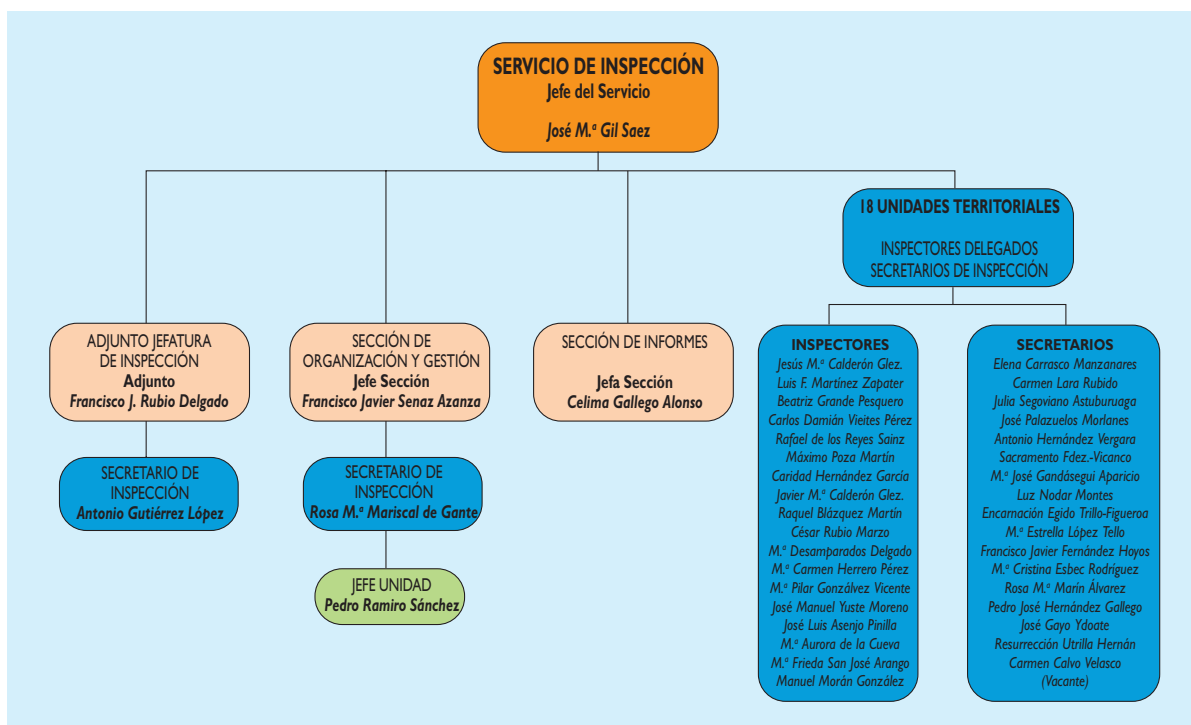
SERVICIO DE INSPECCIÓN
Jefe del Servicio
José M.ª Gil Saez

18 UNIDADES TERRITORIALES
INSPECTORES DELEGADOS
SECRETARIOS DE INSPECCIÓN

ADJUNTO JEFATURA DE INSPECCIÓN
Adjunto
Francisco J. Rubio Delgado

SECRETARIO DE INSPECCIÓN
Antonio Gutiérrez López

SECCIÓN DE ORGANIZACIÓN Y GESTIÓN
Jefe Sección
Francisco Javier Senaz Azanza

SECRETARIO DE INSPECCIÓN
Rosa M.ª Mariscal de Gante

JEFE UNIDAD
Pedro Ramiro Sánchez

SECCIÓN DE INFORMES
Jefa Sección
Celima Gallego Alonso

INSPECTORES
Jesús M.ª Calderón Glez.
Luis F. Martínez Zapater
Beatriz Grande Pesquero
Carlos Damián Vieites Pérez
Rafael de los Reyes Sainz
Máximo Poza Martín
Caridad Hernández García
Javier M.ª Calderón Glez.
Raquel Blázquez Martín
César Rubio Marzo
M.ª Desamparados Delgado
M.ª Carmen Herrero Pérez
M.ª Pilar Gonzálvez Vicente
José Manuel Yuste Moreno
José Luis Asenjo Pinilla
M.ª Aurora de la Cueva
M.ª Frieda San José Arango
Manuel Morán González

SECRETARIOS
Elena Carrasco Manzanares
Carmen Lara Rubido
Julia Segoviano Astuburuaga
José Palazuelos Morlanes
Antonio Hernández Vergara
Sacramento Fdez.-Vicanco
M.ª José Gandásegui Aparicio
Luz Nodar Montes
Encarnación Egido Trillo-Figueroa
M.ª Estrella López Tello
Francisco Javier Fernández Hoyos
M.ª Cristina Esbec Rodríguez
Rosa M.ª Marín Álvarez
Pedro José Hernández Gallego
José Gayo Ydoate
Resurrección Utrilla Hernán
Carmen Calvo Velasco
(Vacante)